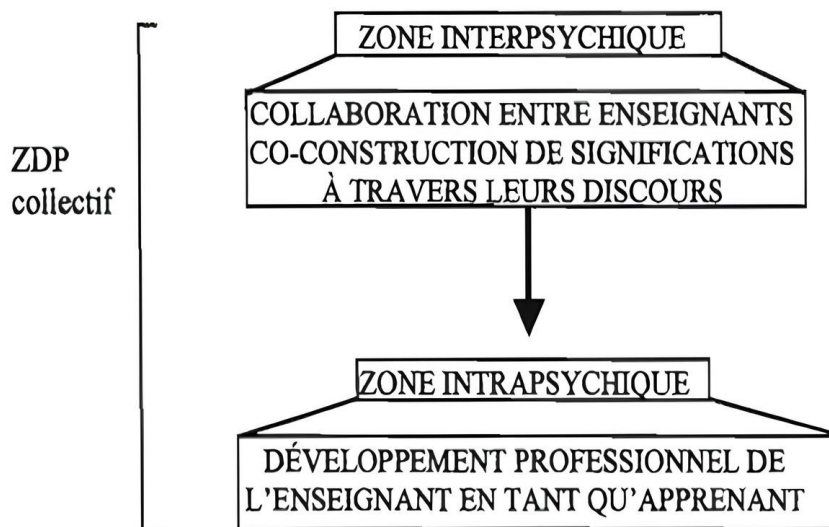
ZDP collectif

ZONE INTERPSYCHIQUE

COLLABORATION ENTRE ENSEIGNANTS
CO-CONSTRUCTION DE SIGNIFICATIONS
À TRAVERS LEURS DISCOURS

ZONE INTRAPSYCHIQUE

DÉVELOPPEMENT PROFESSIONNEL DE
L'ENSEIGNANT EN TANT QU'APPRENANT